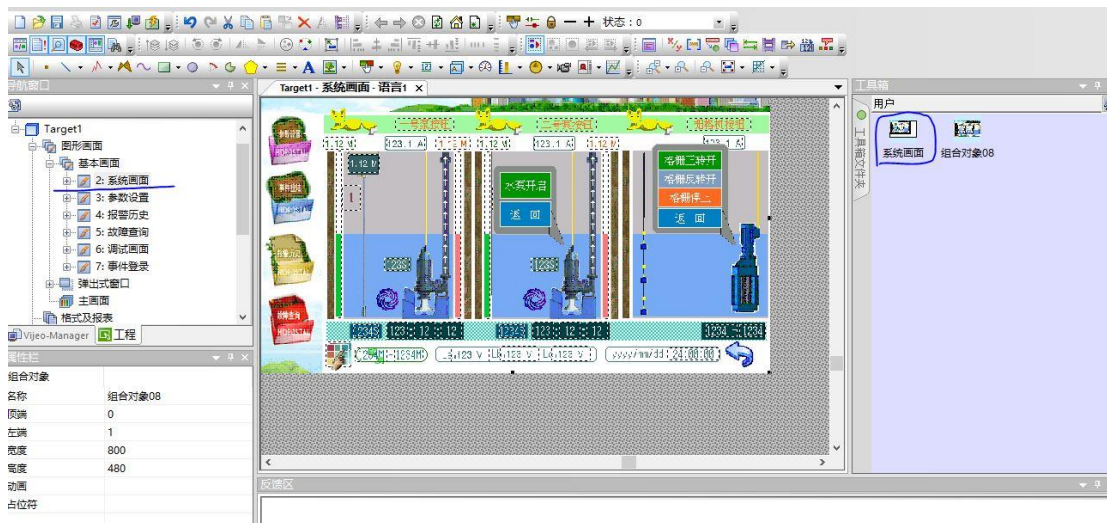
状态 : 0
导航窗口
Target1
图形画面
基本画面
2: 系统画面
3: 参数设置
4: 报警历史
5: 故障查询
6: 调试画面
7: 事件登录
弹出式窗口
主画面
格式及报表
Vijeo-Manager
工程
属性栏
组合对象
名称 组合对象08
顶端 0
左端 1
宽度 800
高度 480
动画
占位符
Target1 - 系统画面 - 语言1
1.12 M
123.1 A
1.12 M
1.12 M
123.1 A
1.12 M
123.1 A
1.12 M
1
2#泵开启
返回
格栅正转开
格栅反转开
格栅停止
返回
1234
123 : 12 : 12
1234
123 : 12 : 12
1234
1234
123 V
123 V
123 V
yyyy/mm/dd
24:00:00
反馈区
工具箱
用户
系统画面
组合对象08
工具箱文件夹